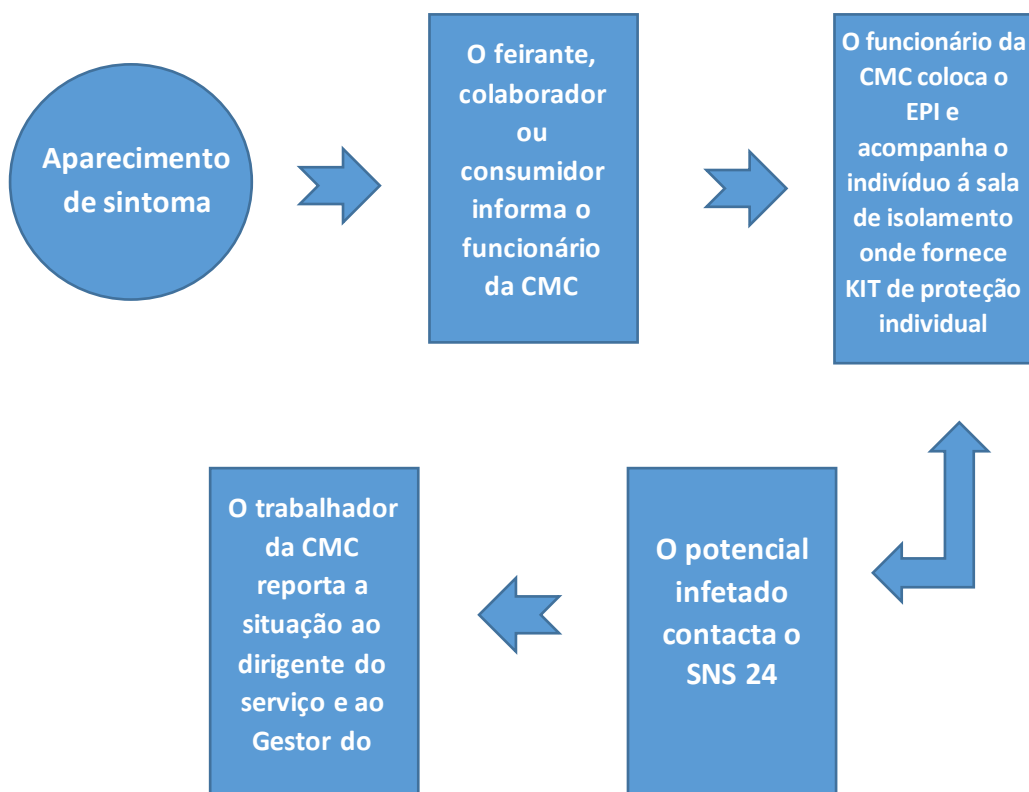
Aparecimento de sintoma

O feirante, colaborador ou consumidor informa o funcionário da CMC

O funcionário da CMC coloca o EPI e acompanha o indivíduo á sala de isolamento onde fornece KIT de proteção individual

O potencial infetado contacta o SNS 24

O trabalhador da CMC reporta a situação ao dirigente do serviço e ao Gestor do